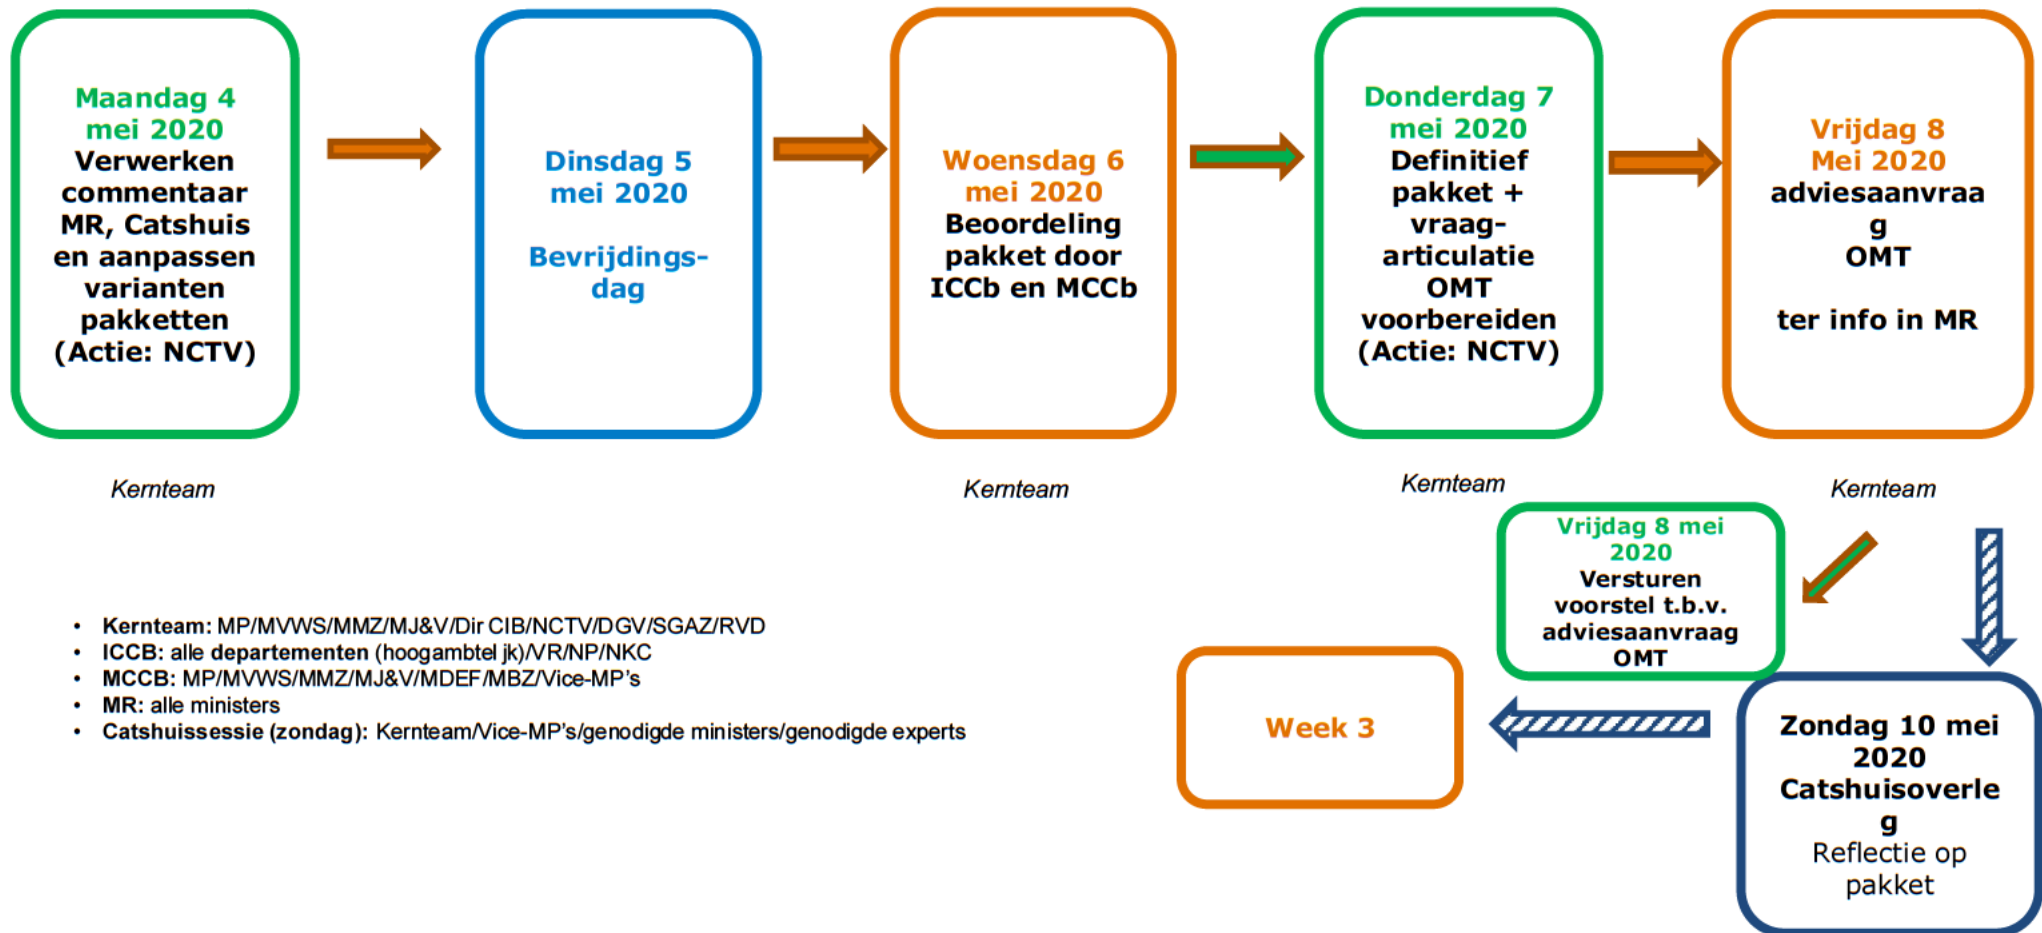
Maandag 4 mei 2020
Verwerken commentaar MR, Catshuis en aanpassen varianten pakketten (Actie: NCTV)

Kernteam

Dinsdag 5 mei 2020

Bevrijdingsdag

Woensdag 6 mei 2020
Beoordeling pakket door ICCb en MCCb

Kernteam

Donderdag 7 mei 2020
Definitief pakket + vraagarticulatie OMT voorbereiden (Actie: NCTV)

Kernteam

Vrijdag 8 Mei 2020
adviesaanvraa g OMT

ter info in MR

Kernteam

Vrijdag 8 mei 2020
Versturen voorstel t.b.v. adviesaanvraag OMT

Zondag 10 mei 2020
Catshuisoverle g
Reflectie op pakket

Week 3

• Kernteam: MP/MVWS/MMZ/MJ&V/Dir CIB/NCTV/DGV/SGAZ/RVD
• ICCB: alle departementen (hoogambtel jk)/VR/NP/NKC
• MCCB: MP/MVWS/MMZ/MJ&V/MDEF/MBZ/Vice-MP's
• MR: alle ministers
• Catshuissessie (zondag): Kernteam/Vice-MP's/genodigde ministers/genodigde experts